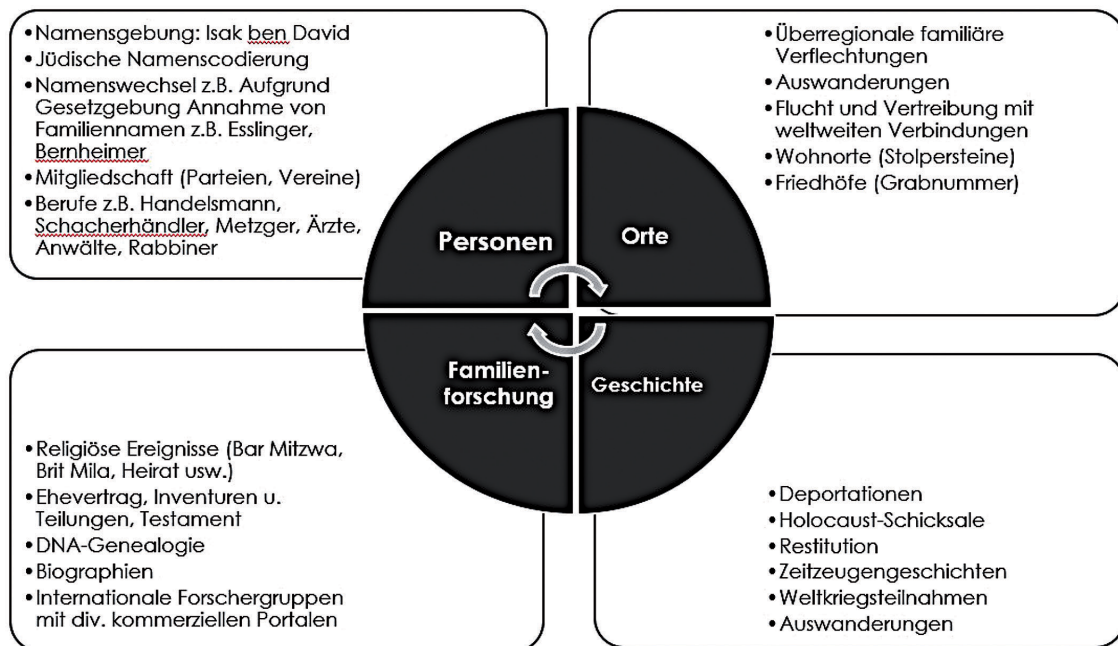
• Namensgebung: Isak ben David
• Jüdische Namenscodierung
• Namenswechsel z.B. Aufgrund Gesetzgebung Annahme von Familiennamen z.B. Esslinger, Bernheimer
• Mitgliedschaft (Parteien, Vereine)
• Berufe z.B. Handelsmann, Schacherhändler, Metzger, Ärzte, Anwälte, Rabbiner

• Überregionale familiäre Verflechtungen
• Auswanderungen
• Flucht und Vertreibung mit weltweiten Verbindungen
• Wohnorte (Stolpersteine)
• Friedhöfe (Grabnummer)

Personen

Orte

Familienforschung

Geschichte

• Religiöse Ereignisse (Bar Mitzwa, Brit Mila, Heirat usw.)
• Ehevertrag, Inventuren u. Teilungen, Testament
• DNA-Genealogie
• Biographien
• Internationale Forschergruppen mit div. kommerziellen Portalen

• Deportationen
• Holocaust-Schicksale
• Restitution
• Zeitzeugengeschichten
• Weltkriegsteilnahmen
• Auswanderungen